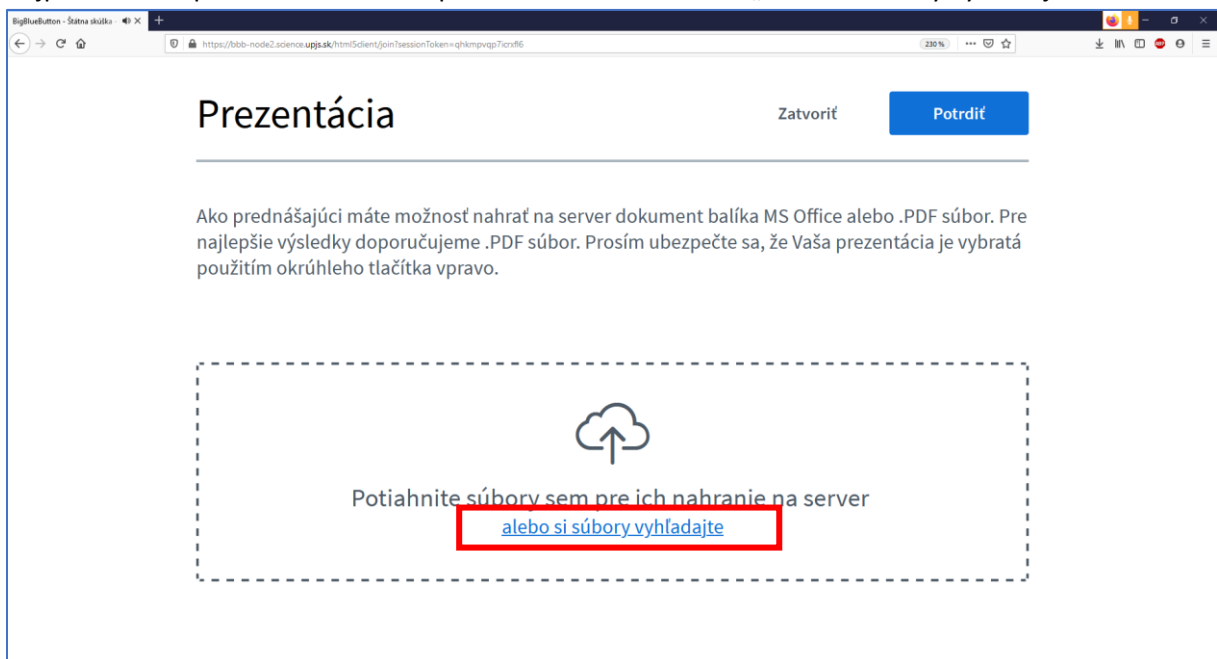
BigBlueButton - Štátna skúška - ✕

https://bbb-node2.science.upjs.sk/html5client/join?sessionToken=qhkmpvqp7icrxfl6

230 %

Prezentácia

Zatvoriť

Potrdiť

Ako prednášajúci máte možnosť nahrať na server dokument balíka MS Office alebo .PDF súbor. Pre najlepšie výsledky doporučujeme .PDF súbor. Prosím ubezpečte sa, že Vaša prezentácia je vybratá použitím okrúhleho tlačítka vpravo.

Potiahnite súbory sem pre ich nahranie na server

alebo si súbory vyhľadajte